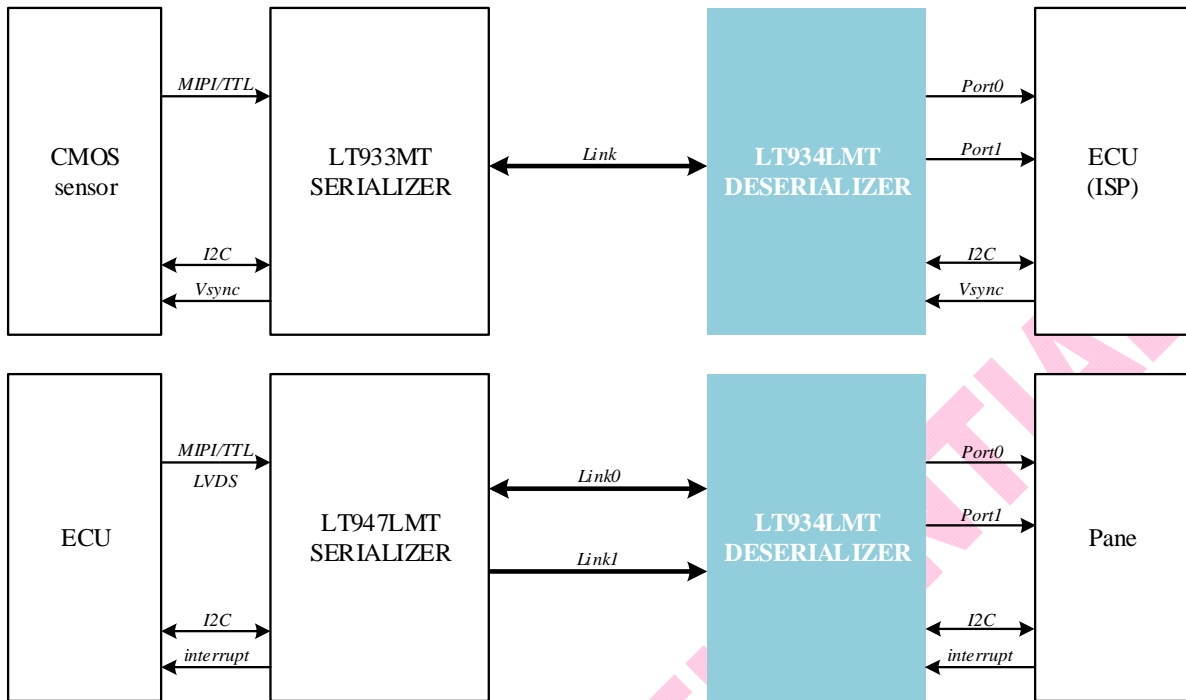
CMOS sensor

MIPI/TTL

I2C

Vsync

LT933MT SERIALIZER

Link

LT934LMT DESERIALIZER

Port0

Port1

I2C

Vsync

ECU (ISP)

ECU

MIPI/TTL
LVDS

I2C

interrupt

LT947LMT SERIALIZER

Link0

Link1

LT934LMT DESERIALIZER

Port0

Port1

I2C

interrupt

Pane

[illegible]